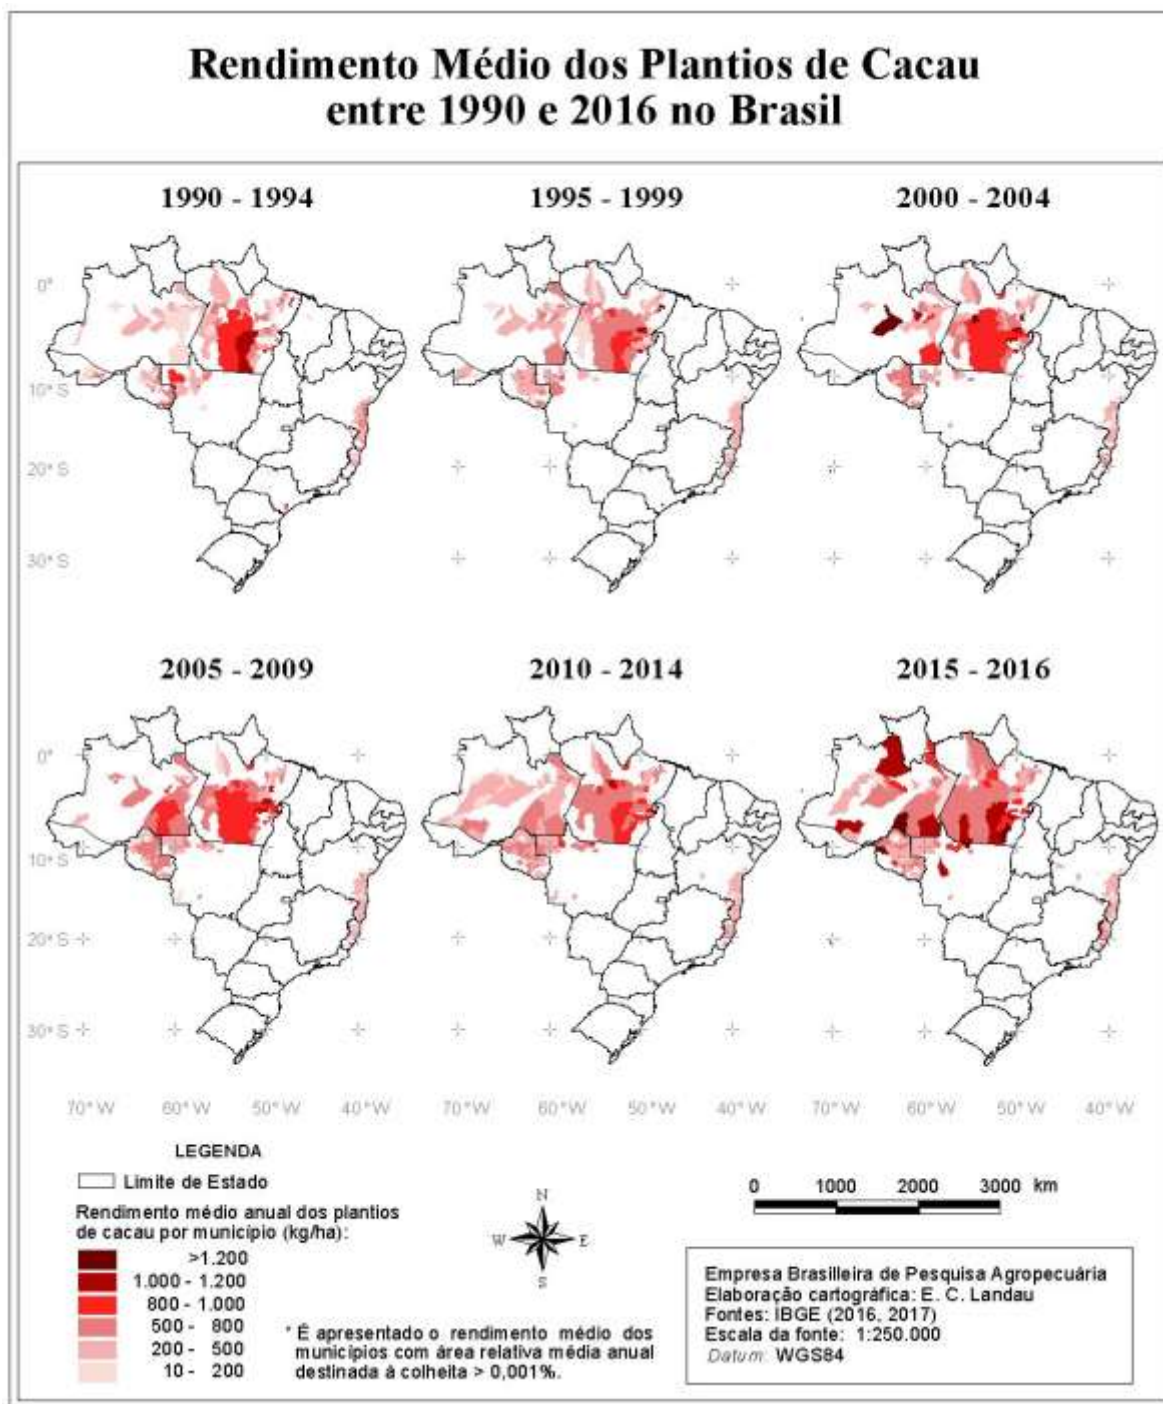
Rendimento Médio dos Plantios de Cacau entre 1990 e 2016 no Brasil

1990 - 1994

1995 - 1999

2000 - 2004

0°

10° S

20° S

30° S

2005 - 2009

2010 - 2014

2015 - 2016

0°

10° S

20° S

30° S

70° W 60° W 50° W 40° W 70° W 60° W 50° W 40° W 70° W 60° W 50° W 40° W

LEGENDA

Limite de Estado

Rendimento médio anual dos plantios de cacau por município (kg/ha):

>1.200

1.000 - 1.200

800 - 1.000

500 - 800

200 - 500

10 - 200

N
W E
S

\* É apresentado o rendimento médio dos municípios com área relativa média anual destinada à colheita > 0,001%.

0 1000 2000 3000 km

Empresa Brasilleira de Pesquisa Agropecuária
Elaboração cartográfica: E. C. Landau
Fontes: IBGE (2016, 2017)
Escala da fonte: 1:250.000
Datum: WGS84